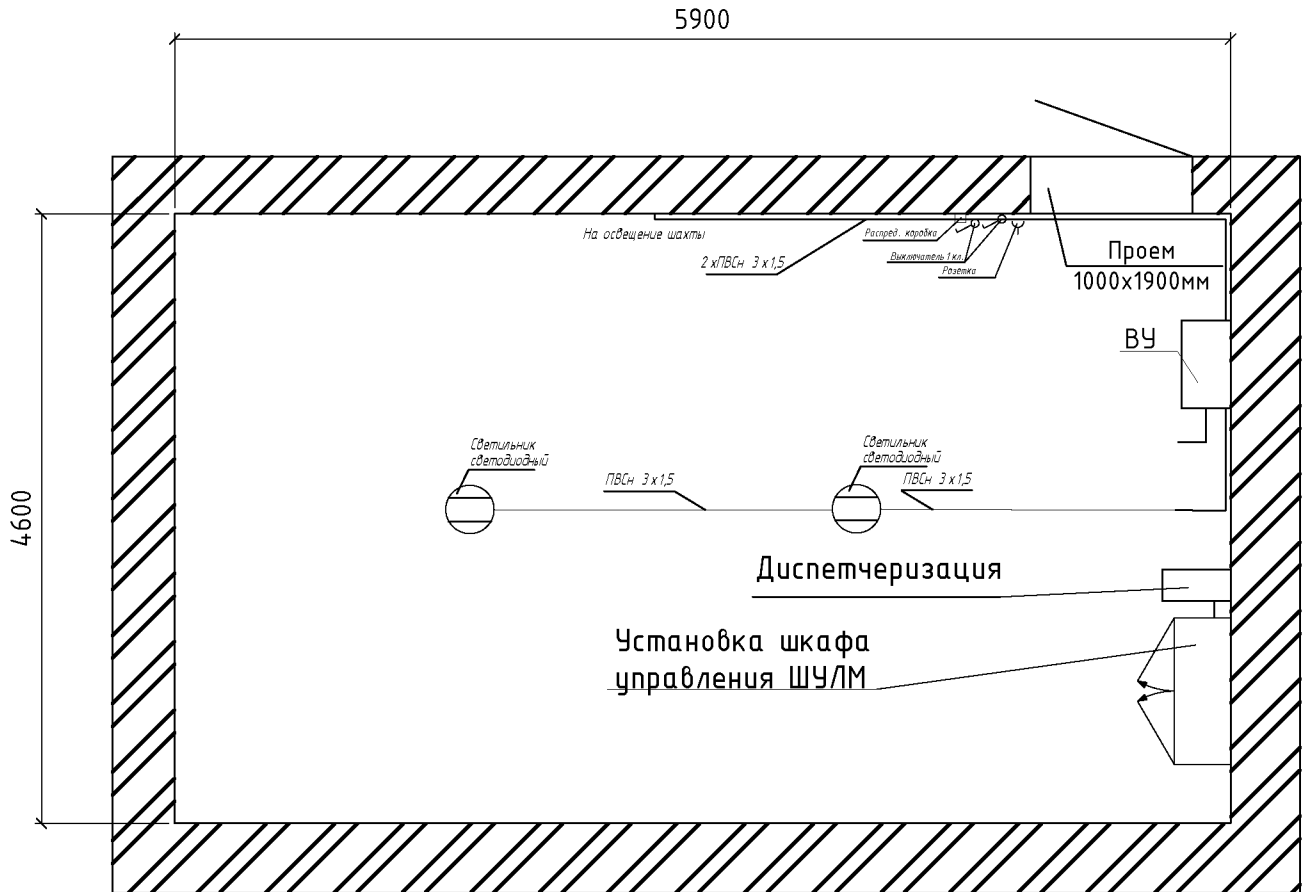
5900

4600

На освещение шахты

2 хПВСн 3 х 1,5

Распред. коробка

Выключатель 1 кл.

Розетка

Проем
1000х1900мм

ВУ

Светильник светодиодный

ПВСн 3 х 1,5

Светильник светодиодный

ПВСн 3 х 1,5

Диспетчеризация

Установка шкафа управления ШУ/ЛМ